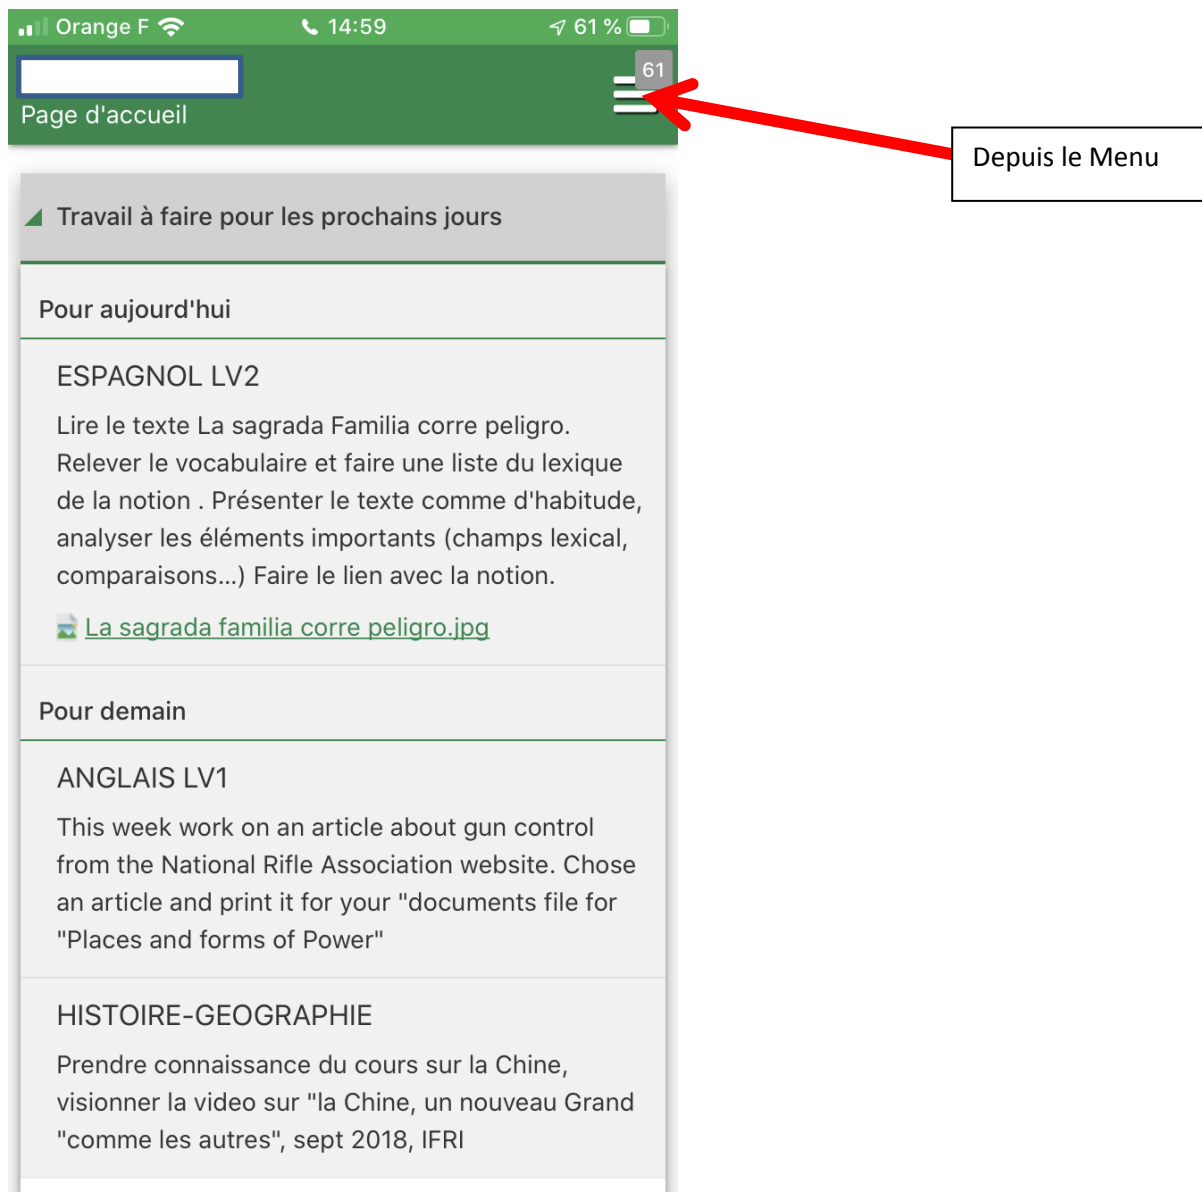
Orange F 14:59 61 %

Page d'accueil

61

Depuis le Menu

Travail à faire pour les prochains jours

Pour aujourd'hui

ESPAGNOL LV2

Lire le texte La sagrada Familia corre peligro. Relever le vocabulaire et faire une liste du lexique de la notion . Présenter le texte comme d'habitude, analyser les éléments importants (champs lexical, comparaisons...) Faire le lien avec la notion.

La sagrada familia corre peligro.jpg

Pour demain

ANGLAIS LV1

This week work on an article about gun control from the National Rifle Association website. Chose an article and print it for your "documents file for "Places and forms of Power"

HISTOIRE-GEOGRAPHIE

Prendre connaissance du cours sur la Chine, visionner la video sur "la Chine, un nouveau Grand "comme les autres", sept 2018, IFRI